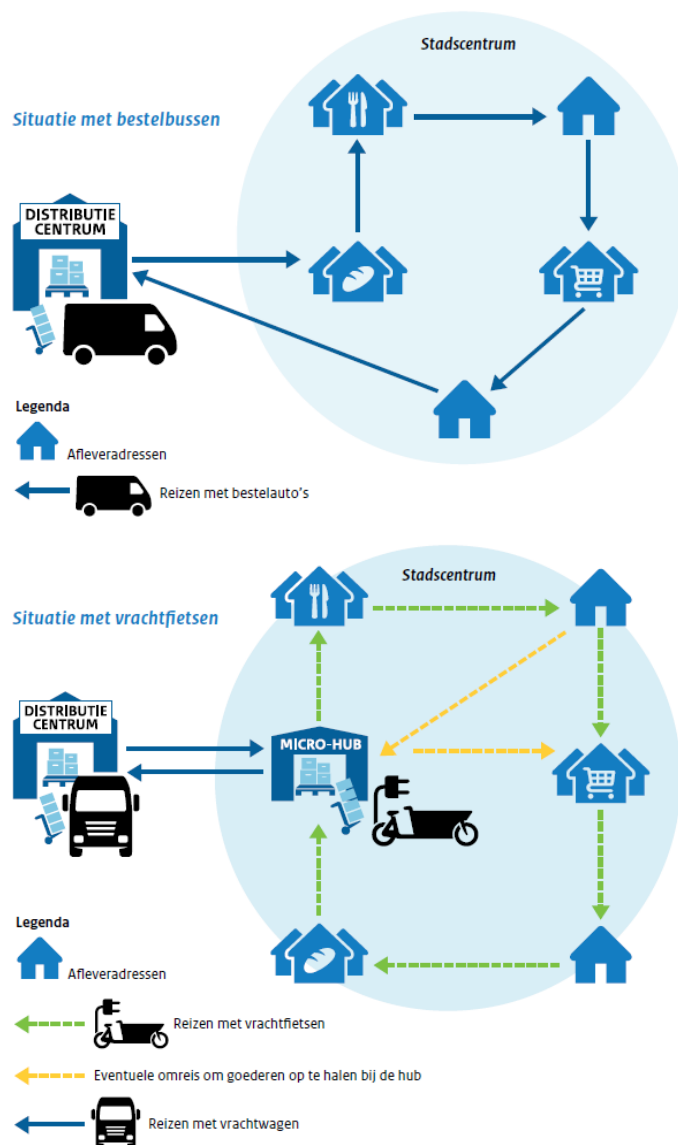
Stadscentrum

Situatie met bestelbussen

DISTRIBUTIE CENTRUM

Legenda

Afleveradressen

Reizen met bestelauto's

Stadscentrum

Situatie met vrachtfietsen

DISTRIBUTIE CENTRUM

MICRO-HUB

Legenda

Afleveradressen

Reizen met vrachtfietsen

Eventuele omreis om goederen op te halen bij de hub

Reizen met vrachtwagen